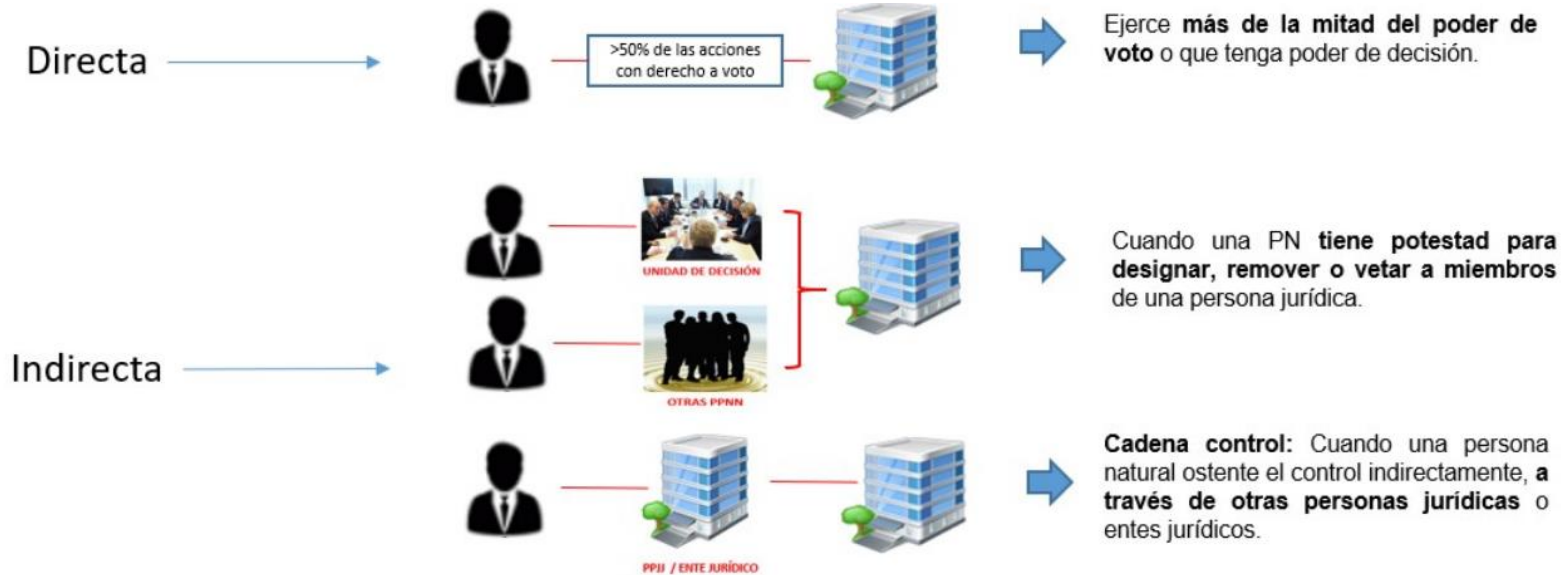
Directa

>50% de las acciones con derecho a voto

Ejerce **más de la mitad del poder de voto** o que tenga poder de decisión.

UNIDAD DE DECISIÓN

OTRAS PPNN

Cuando una PN **tiene potestad para designar, remover o vetar a miembros** de una persona jurídica.

Indirecta

PPJJ / ENTE JURÍDICO

**Cadena control:** Cuando una persona natural ostente el control indirectamente, **a través de otras personas jurídicas** o entes jurídicos.